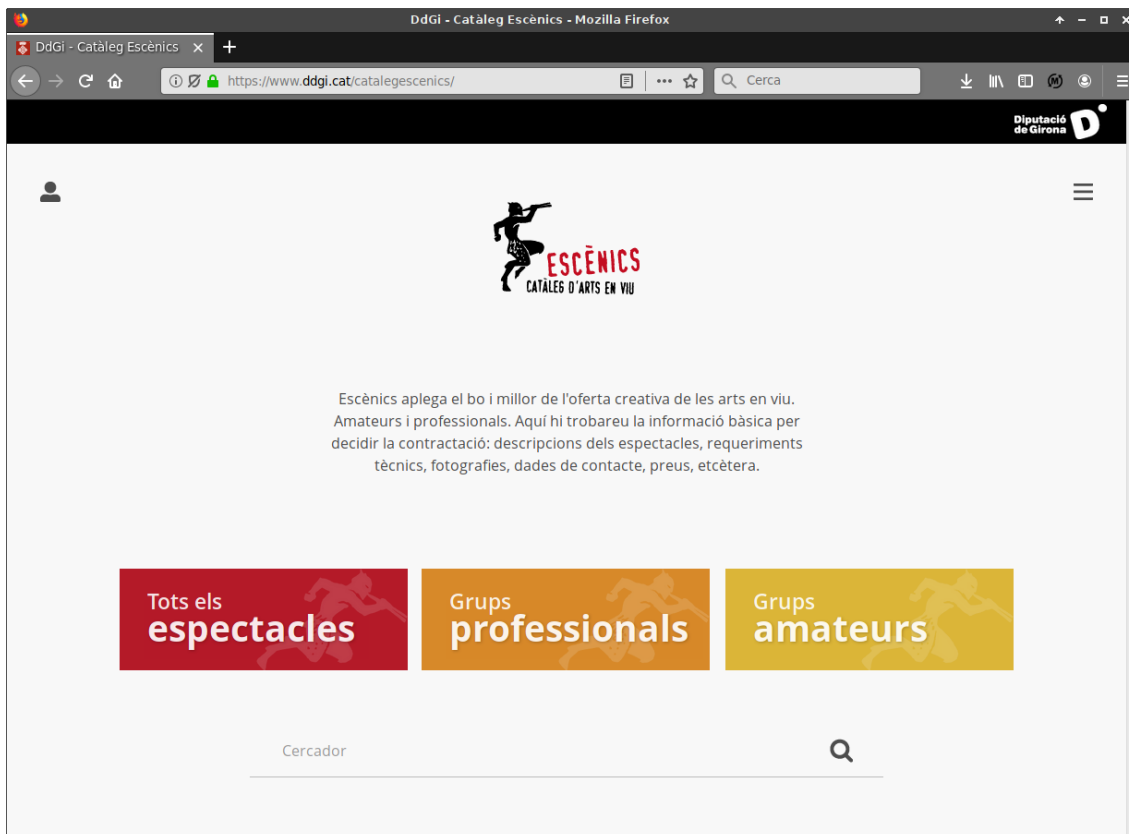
DdGi - Catàleg Escènics - Mozilla Firefox

DdGi - Catàleg Escènics

https://www.ddgi.cat/catalegescenics/

Cerca

Diputació de Girona

ESCÈNICS
CATÀLEG D'ARTS EN VIU

Escènics aplega el bo i millor de l'oferta creativa de les arts en viu. Amateurs i professionals. Aquí hi trobareu la informació bàsica per decidir la contractació: descripcions dels espectacles, requeriments tècnics, fotografies, dades de contacte, preus, etcètera.

Tots els espectacles

Grups professionals

Grups amateurs

Cercador